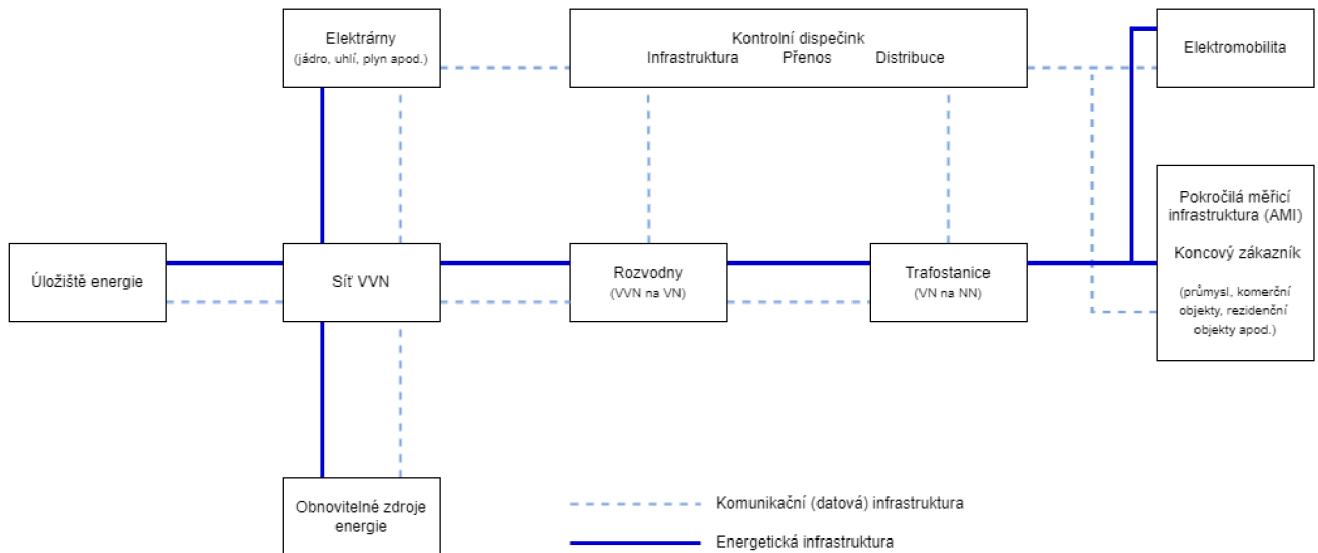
Elektrárny
(jádro, uhlí, plyn apod.)

Kontrolní dispečink
Infrastruktura Přenos Distribuce

Elektromobilita

Pokročilá měřicí infrastruktura (AMI)

Koncový zákazník

(průmysl, komerční objekty, rezidenční objekty apod.)

Úložiště energie

Síť VVN

Rozvodny
(VVN na VN)

Trafostanice
(VN na NN)

Obnovitelné zdroje energie

Komunikační (datová) infrastruktura

Energetická infrastruktura